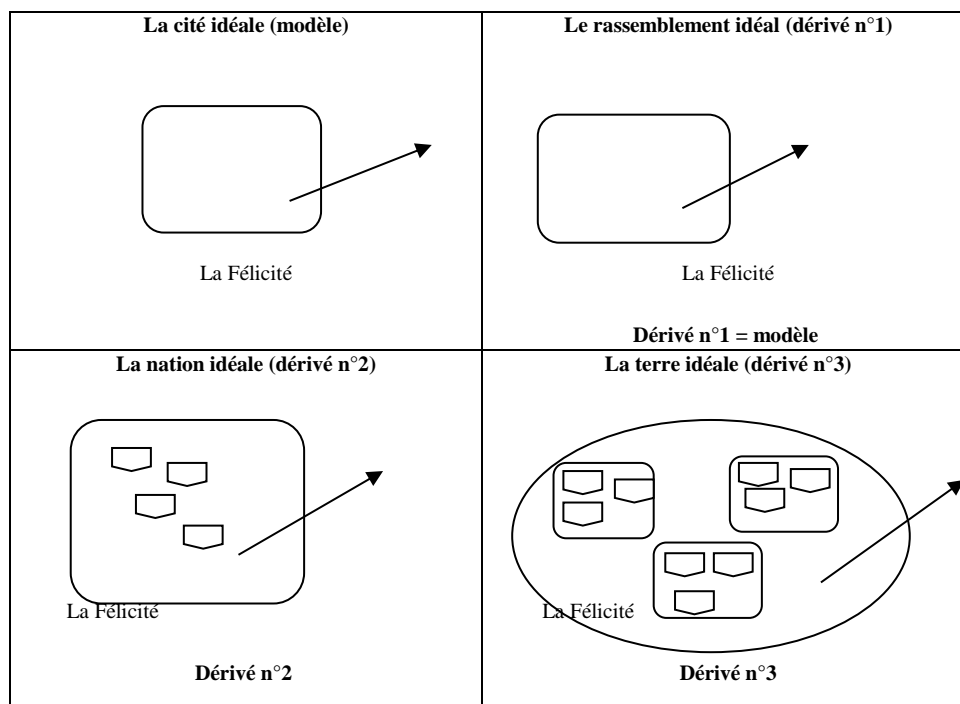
| La cité idéale (modèle) | Le rassemblement idéal (dérivé n°1) |
|---|---|
| La Félicité | La Félicité<br><br>Dérivé n°1 = modèle |
| La nation idéale (dérivé n°2) | La terre idéale (dérivé n°3) |
| La Félicité<br><br>Dérivé n°2 | La Félicité<br><br>Dérivé n°3 |